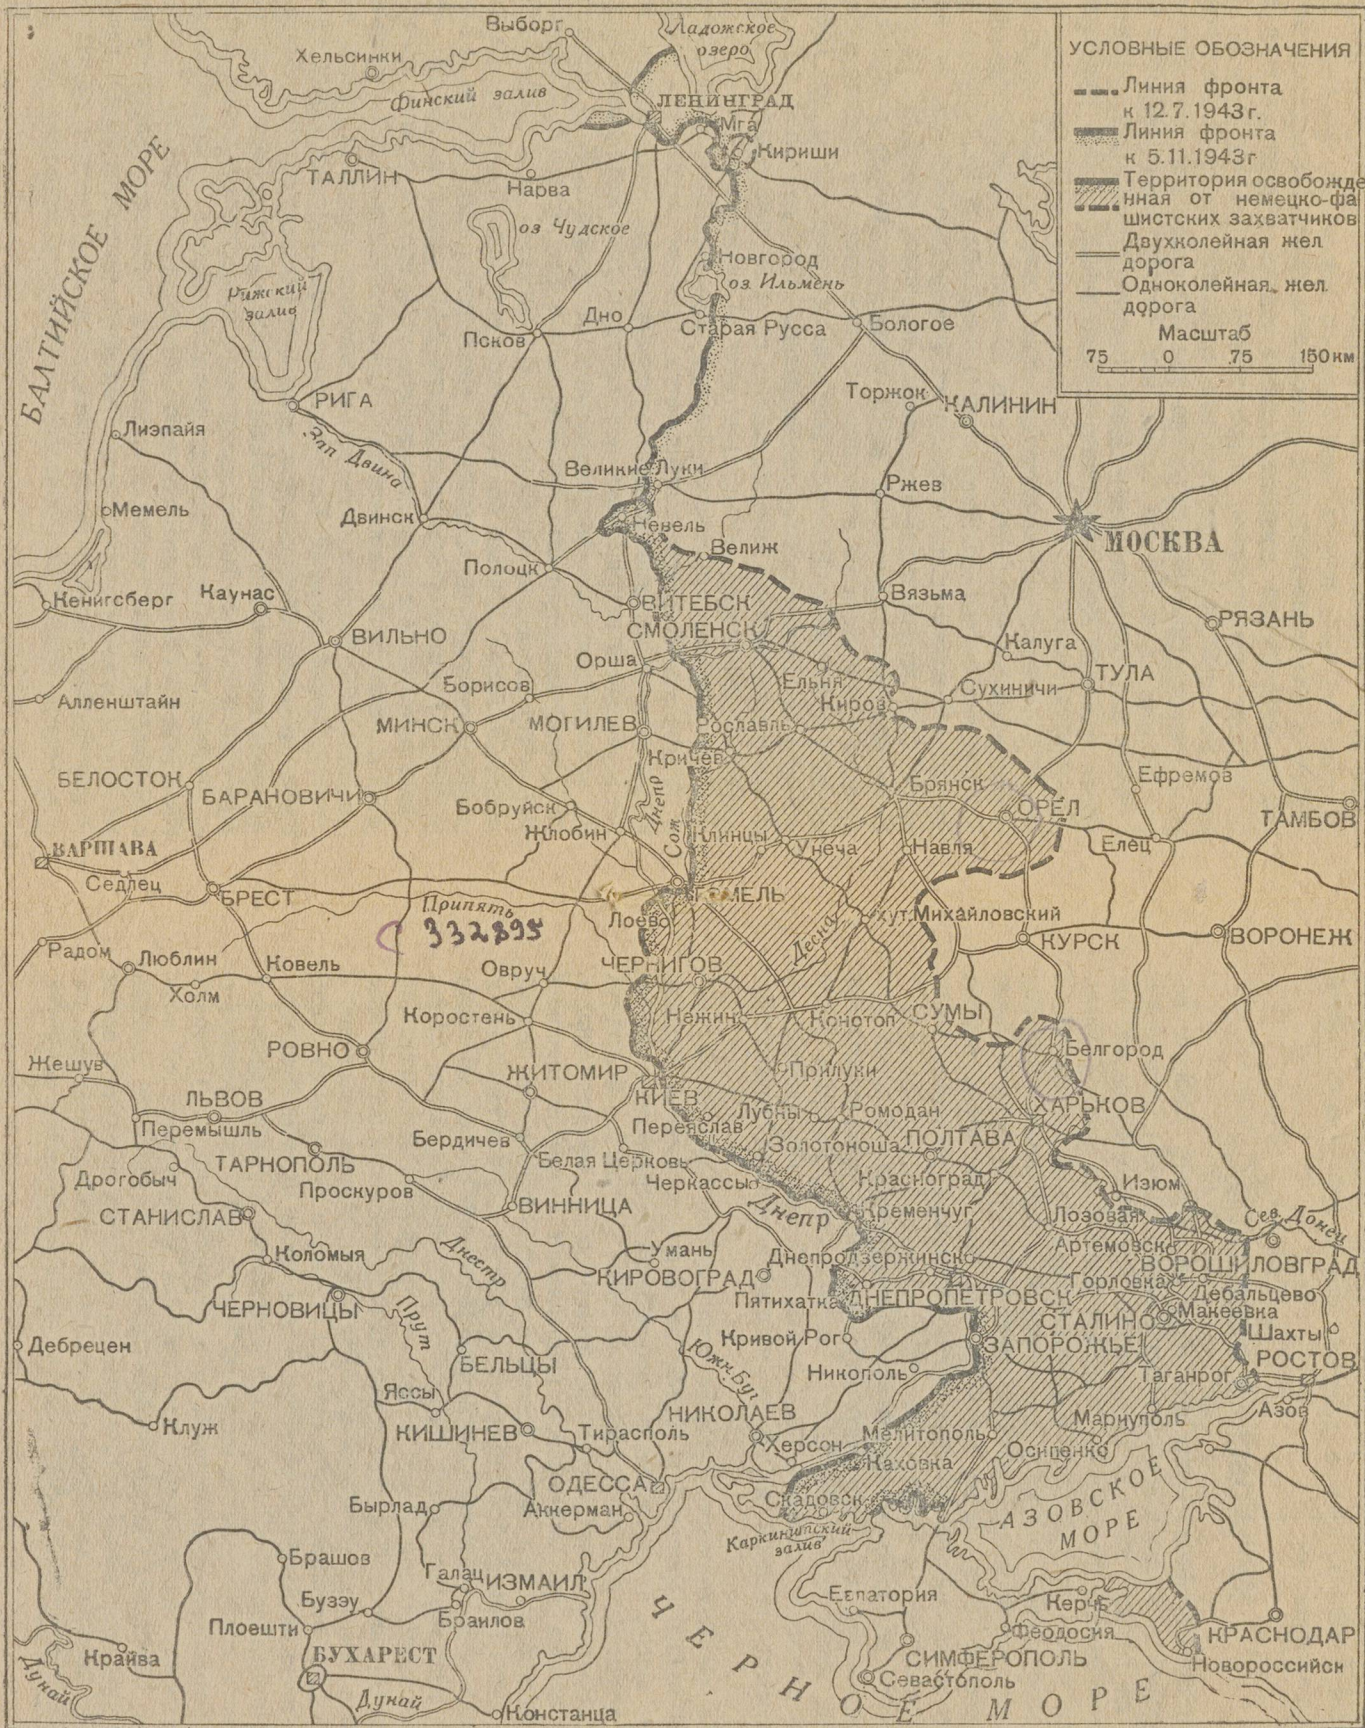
УСЛОВНЫЕ ОБОЗНАЧЕНИЯ
Линия фронта к 12.7.1943 г.
Линия фронта к 5.11.1943 г
Территория освобожденная от немецко-фашистских захватчиков
Двухколейная жел дорога
Одноколейная жел. дорога
Масштаб
75 0 75 150 км

Выборг
Ладожское озеро
Хельсинки
Финский залив
ЛЕНИНГРАД
Мга
Кириши
БАЛТИЙСКОЕ МОРЕ
ТАЛЛИН
Нарва
оз Чудское
Рижский залив
Новгород
оз. Ильмень
Псков
Дно
Старая Русса
Бологое
РИГА
Торжок
КАЛИНИН
Лиэпайя
Зап Двина
Великие Луки
Ржев
Мемель
Двинск
Невель
Велиж
МОСКВА
Полоцк
Кенигсберг
Каунас
ВИТЕБСК
Вязьма
РЯЗАНЬ
ВИЛЬНО
СМОЛЕНСК
Калуга
Орша
Ельня
Киров
Сухиничи
ТУЛА
Алленштайн
Борисов
МИНСК
МОГИЛЕВ
Рославль
Кричев
БЕЛОСТОК
БАРАНОВИЧИ
Брянск
Ефремов
Бобруйск
Днепр
ОРЕЛ
ТАМБОВ
Жлобин
Сож
Клинцы
ВАРШАВА
Унеча
Навля
Елец
Седлец
БРЕСТ
Припять
ГОМЕЛЬ
332895
Лоево
Хут Михайловский
Радом
Люблин
Десна
КУРСК
ВОРОНЕЖ
Ковель
Овруч
ЧЕРНИГОВ
Холм
Нежин
Конотоп
СУМЫ
Коростень
Белгород
РОВНО
Жешув
ЖИТОМИР
Прилуки
ХАРЬКОВ
ЛЬВОВ
КИЕВ
Лубны
Ромодан
Перемышль
Бердичев
Переяслав
Золотоноша
ПОЛТАВА
ТАРНОПОЛЬ
Дрогобыч
Белая Церковь
Проскуров
Черкассы
Красноград
Изюм
СТАНИСЛАВ
ВИННИЦА
Днепр
Кременчуг
Лозовая
Сев. Донец
Коломыя
Днестр
Умань
Артемовск
ВОРОШИЛОВГРАД
Днепродзержинск
КИРОВОГРАД
Горловка
Дебальцево
ЧЕРНОВИЦЫ
Прут
Пятихатка
ДНЕПРОПЕТРОВСК
СТАЛИНО
Макеевка
Дебрецен
БЕЛЬЦЫ
Шахты
Кривой Рог
ЗАПОРОЖЬЕ
РОСТОВ
Юж Буг
Никополь
Яссы
Таганрог
Клуж
КИШИНЕВ
НИКОЛАЕВ
Мариуполь
Азов
Тирасполь
Мелитополь
Херсон
Осипенко
Каховка
ОДЕССА
Бырлад
Аккерман
Скадовск
АЗОВСКОЕ МОРЕ
Каркинитский залив
Брашов
Галац
ИЗМАИЛ
Евпатория
Бузэу
Керчь
Плоешти
Браилов
Феодосия
КРАСНОДАР
БУХАРЕСТ
ЧЕРНОЕ МОРЕ
СИМФЕРОПОЛЬ
Крайва
Новороссийск
Дунай
Дунай
Севастополь
Констанца